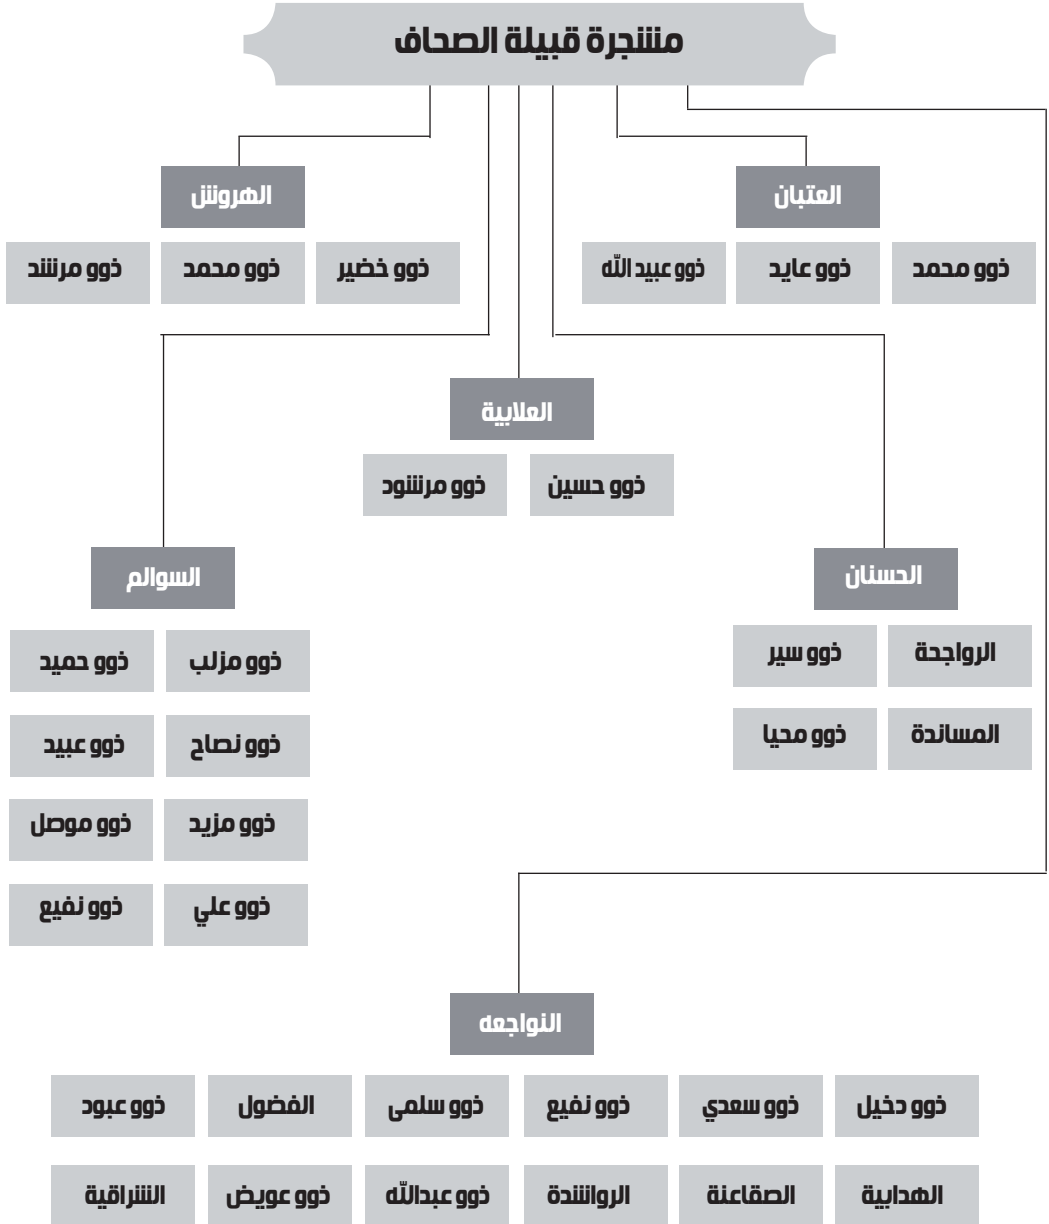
مشجرة قبيلة الصحاف

العتبان

ذوو محمد

ذوو عايد

ذوو عبيد الله

الهروش

ذوو خضير

ذوو محمد

ذوو مرشد

العلايية

ذوو حسين

ذوو مرشود

الحسنان

الرواجحة

ذوو سير

المساندة

ذوو محيا

السوالم

ذوو مزلب

ذوو حميد

ذوو نصاح

ذوو عبيد

ذوو مزيد

ذوو موصل

ذوو علي

ذوو نفيع

النواجعه

ذوو دخيل

ذوو سعدي

ذوو نفيع

ذوو سلمى

الفضول

ذوو عبود

الهدايية

الصقاعنة

الرواشدة

ذوو عبدالله

ذوو عويض

الشراقية